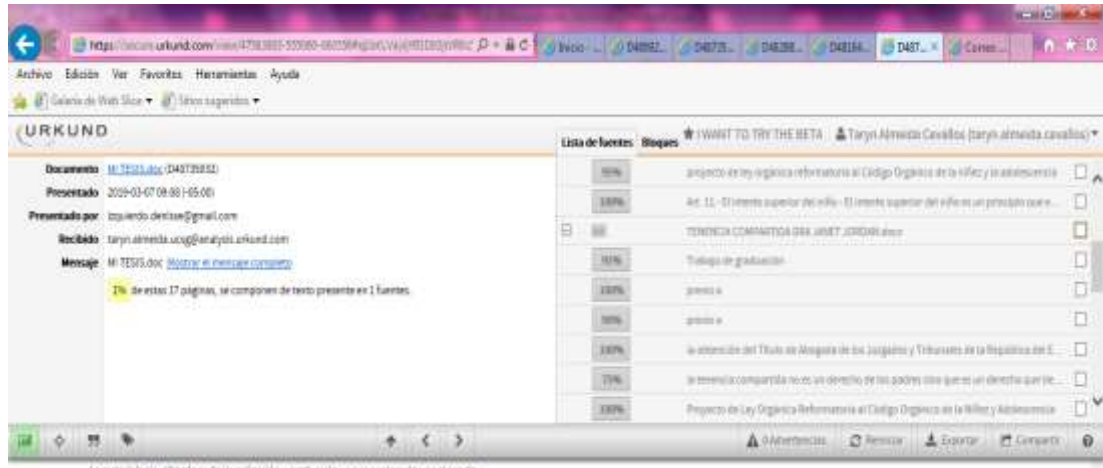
Archivo Edición Ver Favoritos Herramientas Ayuda

Galería de Web Slice ▾ Sitios sugeridos ▾

URKUND

Lista de fuentes Bloques ★ I WANT TO TRY THE BETA Taryn Almeida Cevallos (taryn.almeida.cevallos) ▾

Documento MI TESIS.doc (D48735832)

Presentado 2019-03-07 09:88 (-05:00)

Presentado por izquierdo.denisse@gmail.com

Recibido taryn.almeida.ucsg@analysis.urkund.com

Mensaje MI TESIS.doc Mostrar el mensaje completo

1% de estas 17 páginas, se componen de texto presente en 1 fuentes.

| | |
|---|---|
| 95% | proyecto de ley orgánica reformatoria al Código Orgánico de la Niñez y la adolescencia |
| 100% | Art. 11.- El interés superior del niño - El interés superior del niño es un principio que e... |
| | TENENCIA COMPARTIDA DRA JANET JORDAN.docx |
| 91% | Trabajo de graduación |
| 100% | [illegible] |
| 96% | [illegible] |
| 100% | la obtención del Título de Abogado de los Juzgados y Tribunales de la República del E... |
| 75% | la tenencia compartida no es un derecho de los padres sino que es un derecho que tie... |
| 100% | Proyecto de Ley Orgánica Reformatoria al Código Orgánico de la Niñez y Adolescencia |

0 Advertencias Reiniciar Exportar Compartir